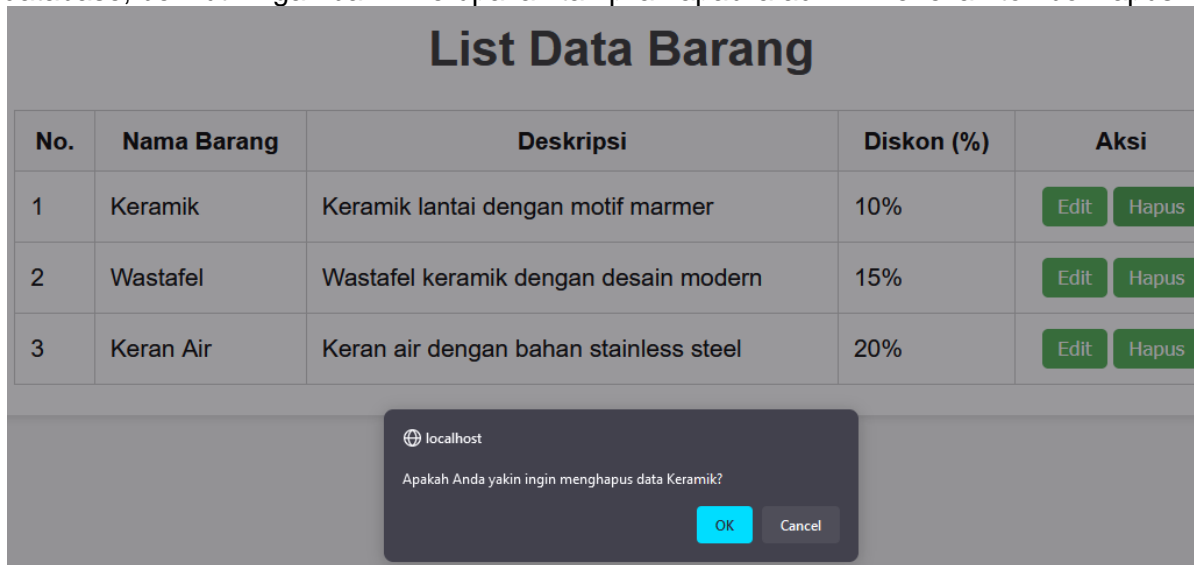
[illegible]

List Data Barang

| No. | Nama Barang | Deskripsi | Diskon (%) | Aksi |
|---|---|---|---|---|
| 1 | Keramik | Keramik lantai dengan motif marmer | 10% | Edit Hapus |
| 2 | Wastafel | Wastafel keramik dengan desain modern | 15% | Edit Hapus |
| 3 | Keran Air | Keran air dengan bahan stainless steel | 20% | Edit Hapus |

localhost

Apakah Anda yakin ingin menghapus data Keramik?

OK Cancel